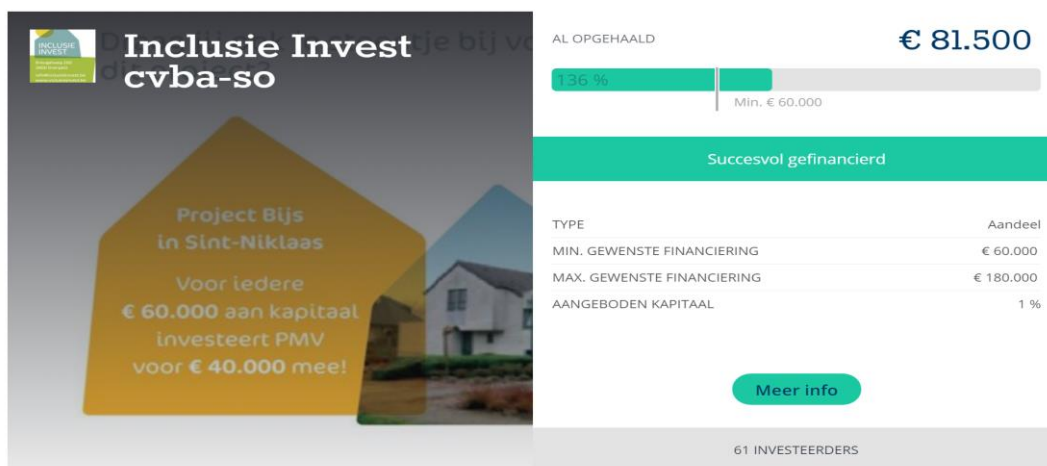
INCLUSIE INVEST

Inclusie Invest cvba-so

Project Bijs in Sint-Niklaas

Voor iedere € 60.000 aan kapitaal investeert PMV voor € 40.000 mee!

AL OPGEHAALD € 81.500

136 %

Min. € 60.000

Succesvol gefinancierd

| TYPE | Aandeel |
|---|---|
| MIN. GEWENSTE FINANCIERING | € 60.000 |
| MAX. GEWENSTE FINANCIERING | € 180.000 |
| AANGEBODEN KAPITAAL | 1 % |

Meer info

61 INVESTEERDERS